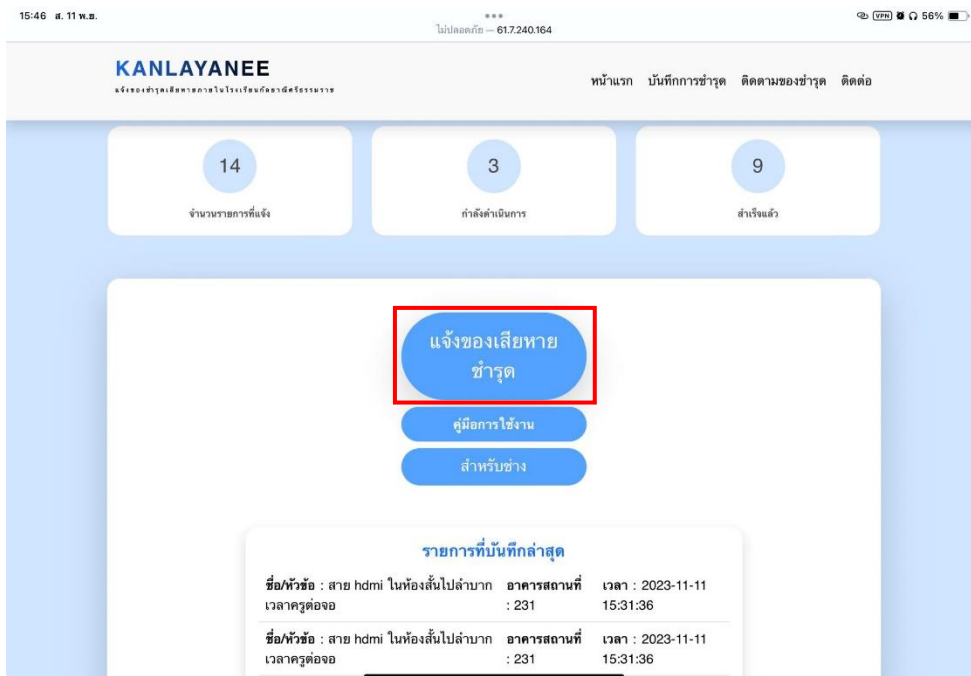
15:46 ส. 11 พ.ย.

ไม่ปลอดภัย — 61.7.240.164

VPN 56%

KANLAYANEE

แจ้งของชำรุดเสียหายภายในโรงเรียนกัลยาณีศรีธรรมราช

หน้าแรก บันทึกการชำรุด ติดตามของชำรุด ติดต่อ

14

จำนวนรายการที่แจ้ง

3

กำลังดำเนินการ

9

สำเร็จแล้ว

แจ้งของเสียหาย ชำรุด

คู่มือการใช้งาน

สำหรับช่าง

รายการที่บันทึกล่าสุด

| | | |
|---|---|---|
| **ชื่อ/หัวข้อ** : สาย hdmi ในห้องสั้นไปลำบากเวลาครูต่อจอ | **อาคารสถานที่** : 231 | **เวลา** : 2023-11-11 15:31:36 |
| **ชื่อ/หัวข้อ** : สาย hdmi ในห้องสั้นไปลำบากเวลาครูต่อจอ | **อาคารสถานที่** : 231 | **เวลา** : 2023-11-11 15:31:36 |